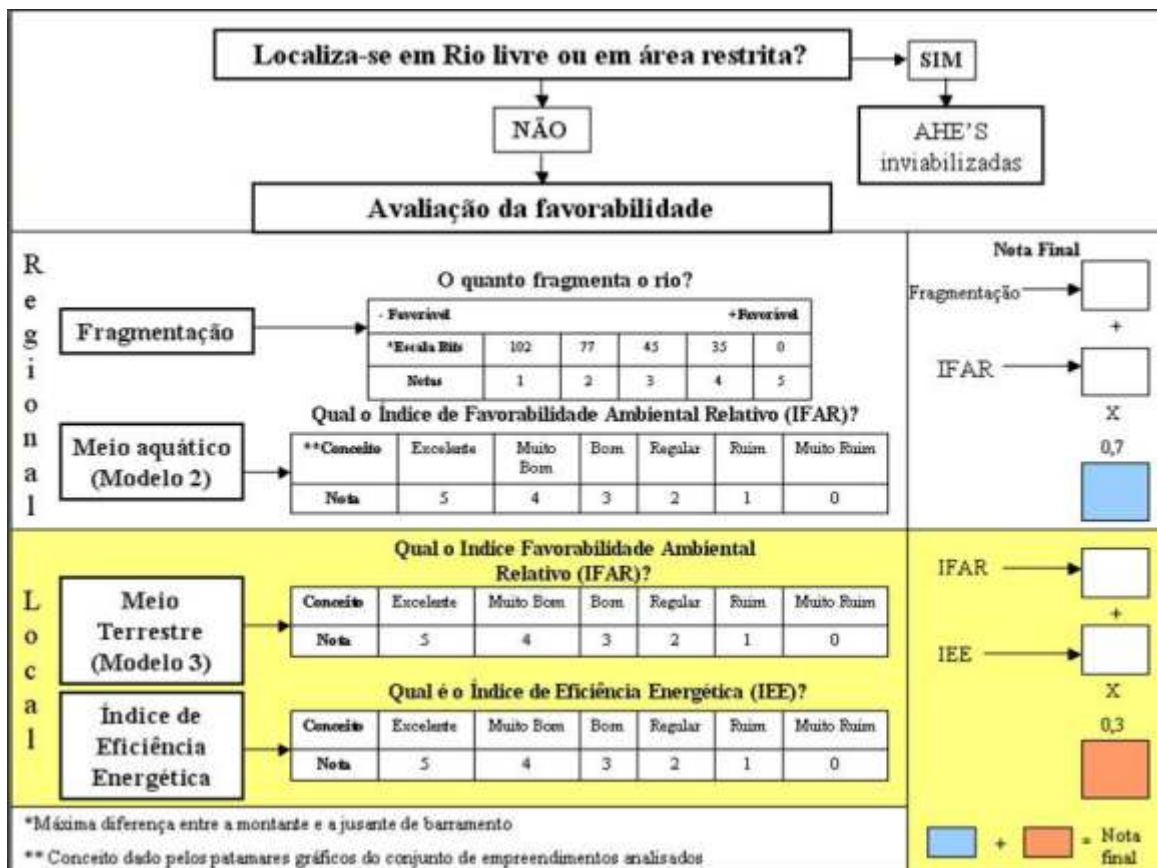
Localiza-se em Rio livre ou em área restrita?

SIM

NÃO

AHE'S inviabilizadas

Avaliação da favorabilidade

R
e
g
i
o
n
a
l

Fragmentação

O quanto fragmenta o rio?

| - Favorável | | | | | +Favorável |
|---|---|---|---|---|---|
| *Escala Bits | 102 | 77 | 45 | 35 | 0 |
| Notas | 1 | 2 | 3 | 4 | 5 |

Meio aquático (Modelo 2)

Qual o Índice de Favorabilidade Ambiental Relativo (IFAR)?

| **Conceito | Excelente | Muito Bom | Bom | Regular | Ruim | Muito Ruim |
|---|---|---|---|---|---|---|
| Nota | 5 | 4 | 3 | 2 | 1 | 0 |

Nota Final

Fragmentação

+

IFAR

X

0,7

L
o
c
a
l

Meio Terrestre (Modelo 3)

Qual o Indice Favorabilidade Ambiental Relativo (IFAR)?

| Conceito | Excelente | Muito Bom | Bom | Regular | Ruim | Muito Ruim |
|---|---|---|---|---|---|---|
| Nota | 5 | 4 | 3 | 2 | 1 | 0 |

Índice de Eficiência Energética

Qual é o Índice de Eficiência Energética (IEE)?

| Conceito | Excelente | Muito Bom | Bom | Regular | Ruim | Muito Ruim |
|---|---|---|---|---|---|---|
| Nota | 5 | 4 | 3 | 2 | 1 | 0 |

IFAR

+

IEE

X

0,3

*Máxima diferença entre a montante e a jusante de barramento

** Conceito dado pelos patamares gráficos do conjunto de empreendimentos analisados

+ = Nota final